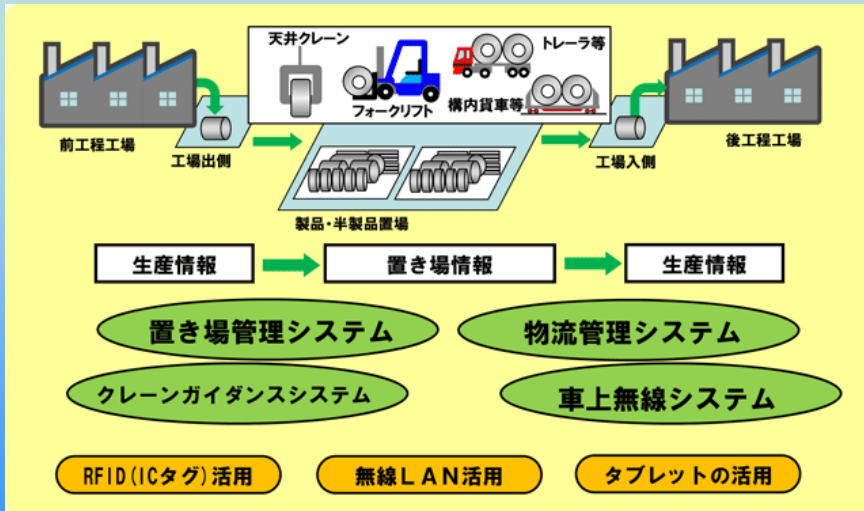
天井クレーン

フォークリフト

トレーラ等

構内貨車等

前工程工場

工場出側

製品・半製品置場

工場入側

後工程工場

生産情報

置き場情報

生産情報

置き場管理システム

物流管理システム

クレーンガイダンスシステム

車上無線システム

RFID(ICタグ)活用

無線LAN活用

タブレットの活用